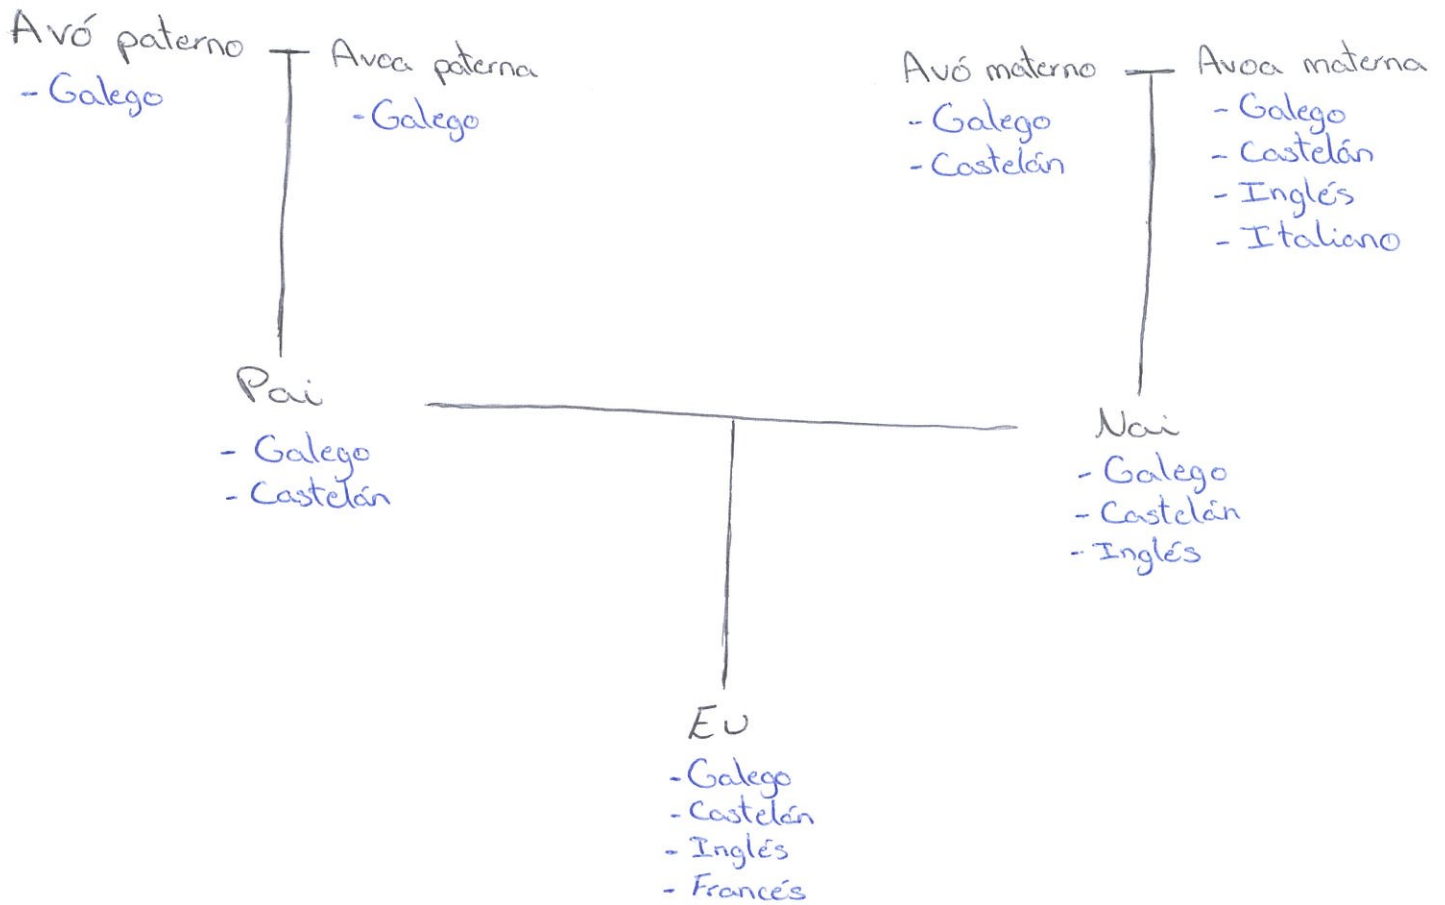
Avó paterno
- Galego

Avoa paterna
- Galego

Avó materno
- Galego
- Castelán

Avoa materna
- Galego
- Castelán
- Inglés
- Italiano

Pai
- Galego
- Castelán

Nai
- Galego
- Castelán
- Inglés

Eu
- Galego
- Castelán
- Inglés
- Francés